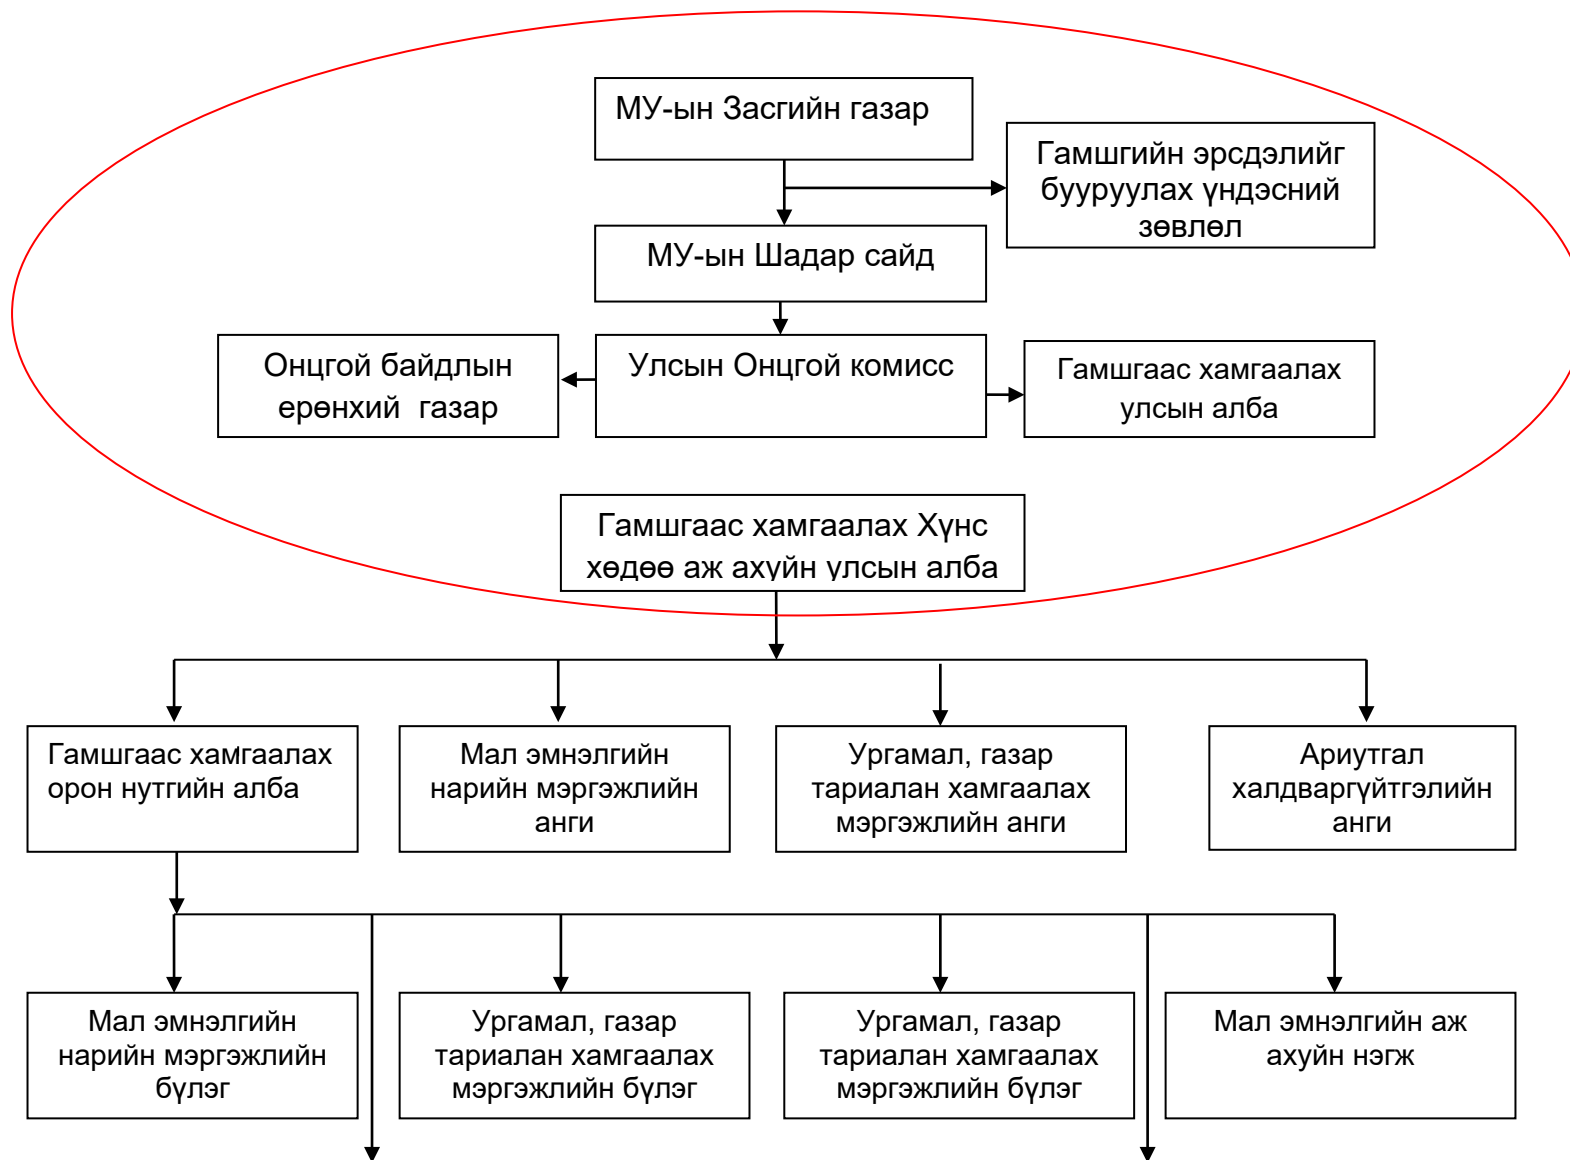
МУ-ын Засгийн газар

Гамшгийн эрсдэлийг бууруулах үндэсний зөвлөл

МУ-ын Шадар сайд

Онцгой байдлын ерөнхий газар

Улсын Онцгой комисс

Гамшгаас хамгаалах улсын алба

Гамшгаас хамгаалах Хүнс хөдөө аж ахуйн улсын алба

Гамшгаас хамгаалах орон нутгийн алба

Мал эмнэлгийн нарийн мэргэжлийн анги

Ургамал, газар тариалан хамгаалах мэргэжлийн анги

Ариутгал халдваргүйтгэлийн анги

Мал эмнэлгийн нарийн мэргэжлийн бүлэг

Ургамал, газар тариалан хамгаалах мэргэжлийн бүлэг

Ургамал, газар тариалан хамгаалах мэргэжлийн бүлэг

Мал эмнэлгийн аж ахуйн нэгж